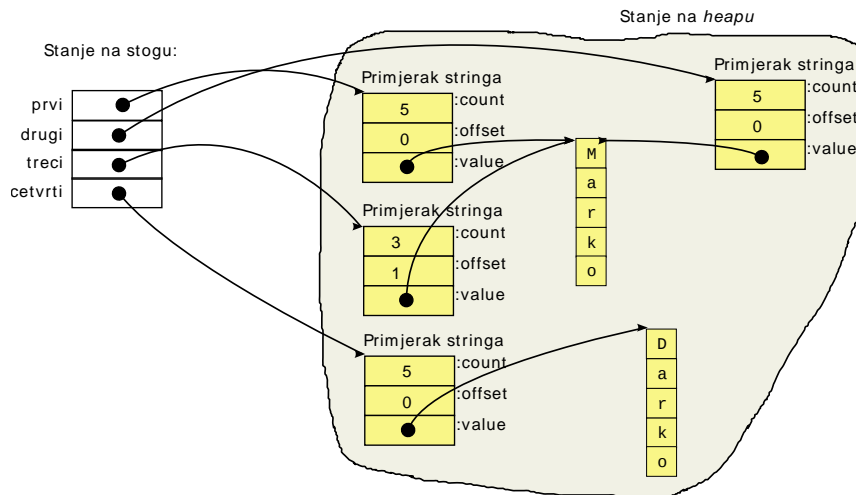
Stanje na *heapu*

Stanje na stogu:

prvi
drugi
treci
cetvrti

Primjerak stringa
5 :count
0 :offset
:value

Primjerak stringa
5 :count
0 :offset
:value

M
a
r
k
o

Primjerak stringa
3 :count
1 :offset
:value

Primjerak stringa
5 :count
0 :offset
:value

D
a
r
k
o